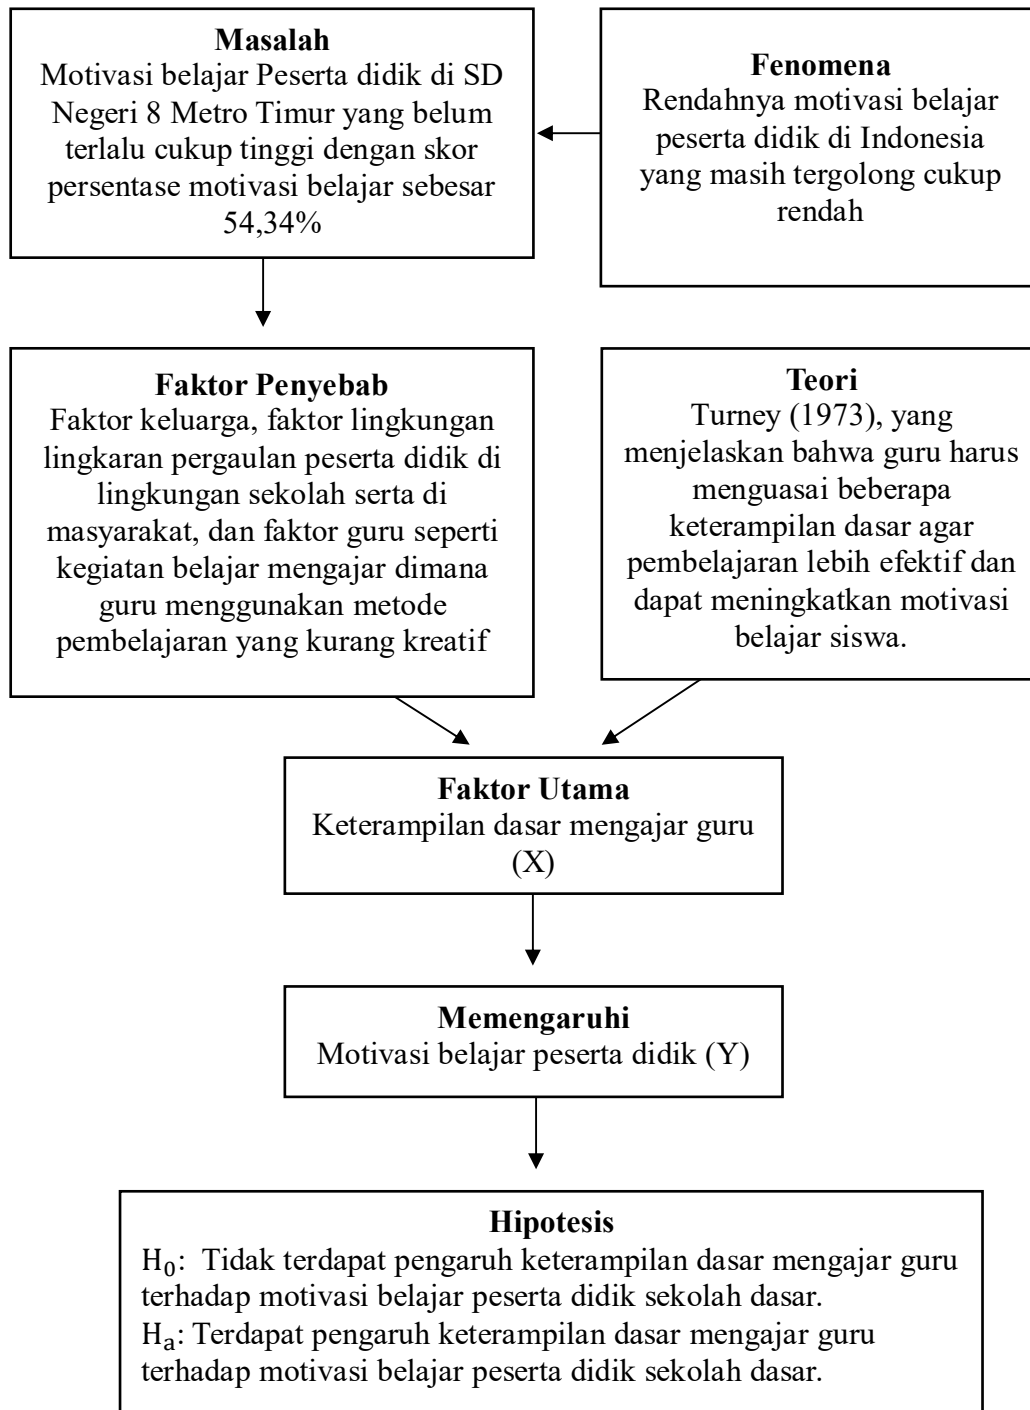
**Masalah**
Motivasi belajar Peserta didik di SD Negeri 8 Metro Timur yang belum terlalu cukup tinggi dengan skor persentase motivasi belajar sebesar 54,34%

**Fenomena**
Rendahnya motivasi belajar peserta didik di Indonesia yang masih tergolong cukup rendah

**Faktor Penyebab**
Faktor keluarga, faktor lingkungan lingkaran pergaulan peserta didik di lingkungan sekolah serta di masyarakat, dan faktor guru seperti kegiatan belajar mengajar dimana guru menggunakan metode pembelajaran yang kurang kreatif

**Teori**
Turney (1973), yang menjelaskan bahwa guru harus menguasai beberapa keterampilan dasar agar pembelajaran lebih efektif dan dapat meningkatkan motivasi belajar siswa.

**Faktor Utama**
Keterampilan dasar mengajar guru (X)

**Memengaruhi**
Motivasi belajar peserta didik (Y)

**Hipotesis**
$H_0$: Tidak terdapat pengaruh keterampilan dasar mengajar guru terhadap motivasi belajar peserta didik sekolah dasar.
$H_a$: Terdapat pengaruh keterampilan dasar mengajar guru terhadap motivasi belajar peserta didik sekolah dasar.